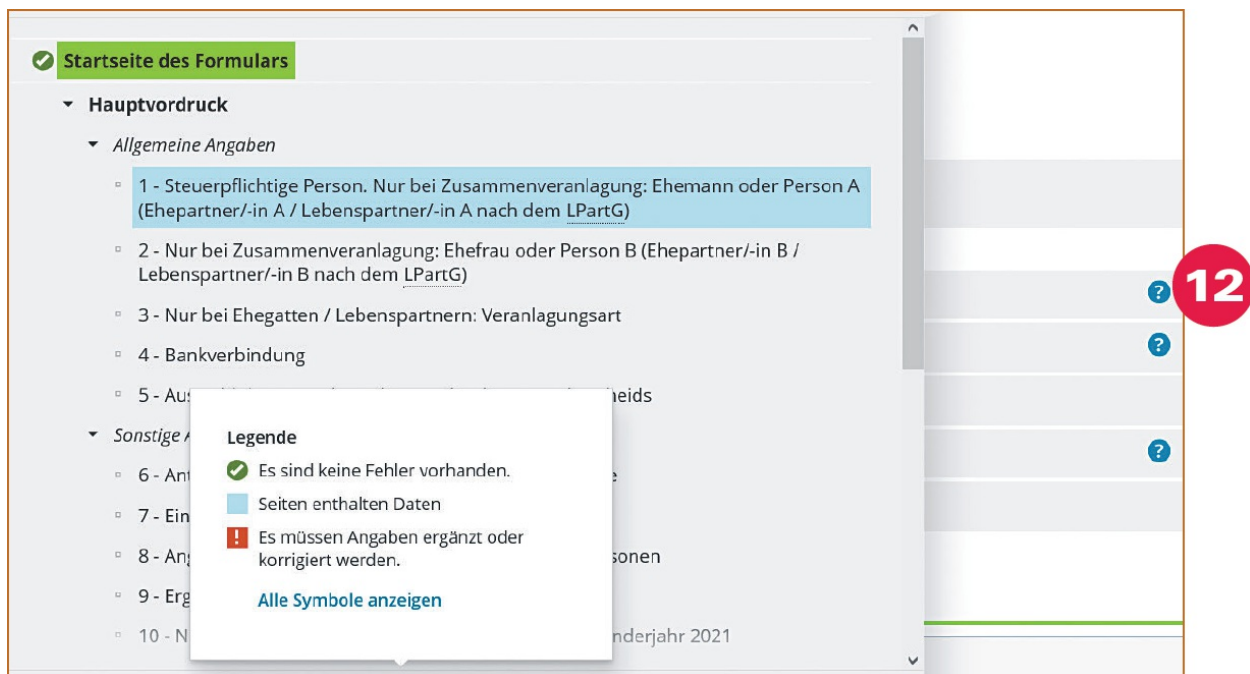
Startseite des Formulars

Hauptvordruck

Allgemeine Angaben

1 - Steuerpflichtige Person. Nur bei Zusammenveranlagung: Ehemann oder Person A (Ehepartner/-in A / Lebenspartner/-in A nach dem LPartG)

2 - Nur bei Zusammenveranlagung: Ehefrau oder Person B (Ehepartner/-in B / Lebenspartner/-in B nach dem LPartG)

3 - Nur bei Ehegatten / Lebenspartnern: Veranlagungsart

4 - Bankverbindung

5 - Aus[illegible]heids

Sonstige A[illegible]

6 - Ant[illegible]e

7 - Ein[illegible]

8 - Ang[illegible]sonen

9 - Erg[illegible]

10 - N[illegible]nderjahr 2021

Legende

Es sind keine Fehler vorhanden.

Seiten enthalten Daten

Es müssen Angaben ergänzt oder korrigiert werden.

Alle Symbole anzeigen

12